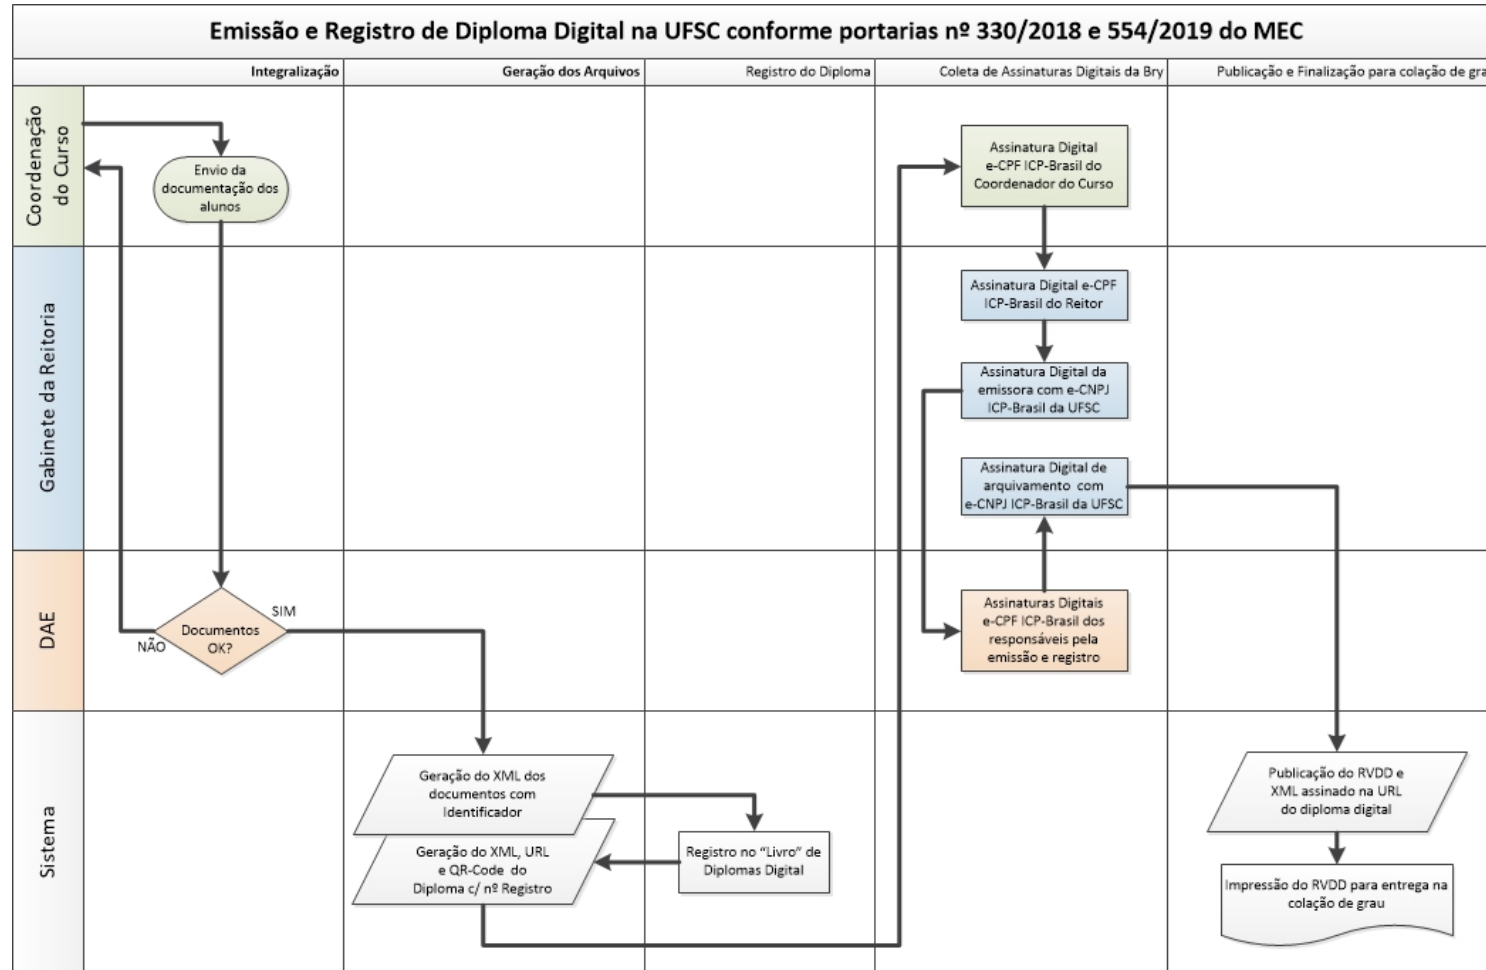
Emissão e Registro de Diploma Digital na UFSC conforme portarias nº 330/2018 e 554/2019 do MEC

Integralização

Geração dos Arquivos

Registro do Diploma

Coleta de Assinaturas Digitais da Bry

Publicação e Finalização para colação de gra

Coordenação do Curso

Gabinete da Reitoria

DAE

Sistema

Envio da documentação dos alunos

Documentos OK?

SIM

NÃO

Assinatura Digital e-CPF ICP-Brasil do Coordenador do Curso

Assinatura Digital e-CPF ICP-Brasil do Reitor

Assinatura Digital da emissora com e-CNPJ ICP-Brasil da UFSC

Assinatura Digital de arquivamento com e-CNPJ ICP-Brasil da UFSC

Assinaturas Digitais e-CPF ICP-Brasil dos responsáveis pela emissão e registro

Geração do XML dos documentos com Identificador

Geração do XML, URL e QR-Code do Diploma c/ nº Registro

Registro no "Livro" de Diplomas Digital

Publicação do RVDD e XML assinado na URL do diploma digital

Impressão do RVDD para entrega na colação de grau